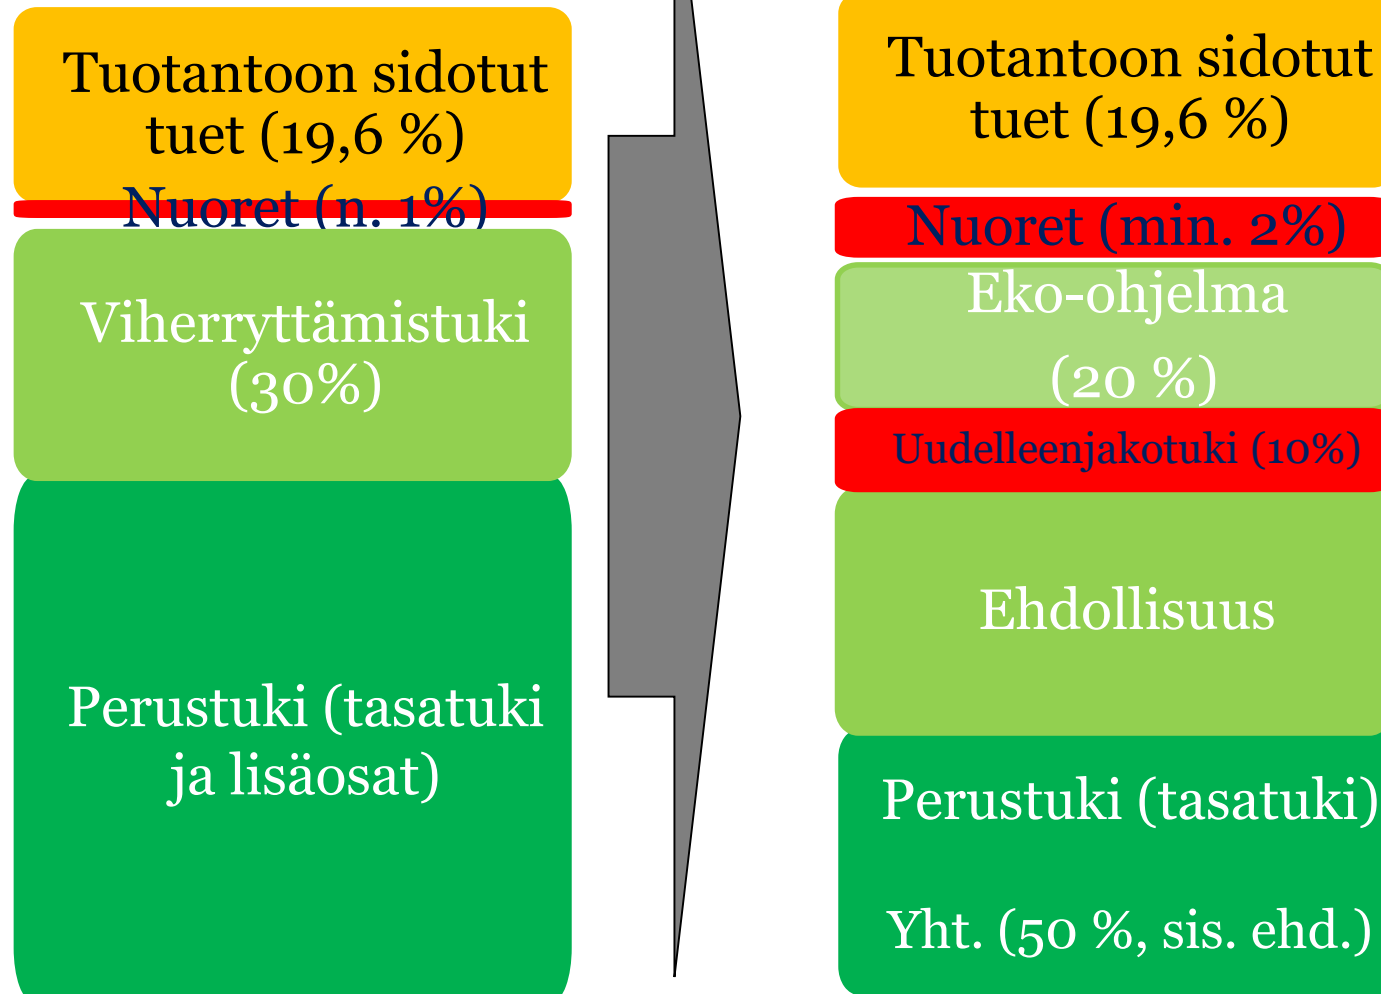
Tuotantoon sidotut tuet (19,6 %)

Nuoret (n. 1%)

Viherryttämistuki (30%)

Perustuki (tasatuki ja lisäosat)

Tuotantoon sidotut tuet (19,6 %)

Nuoret (min. 2%)

Eko-ohjelma

(20 %)

Uudelleenjakotuki (10%)

Ehdollisuus

Perustuki (tasatuki)

Yht. (50 %, sis. ehd.)